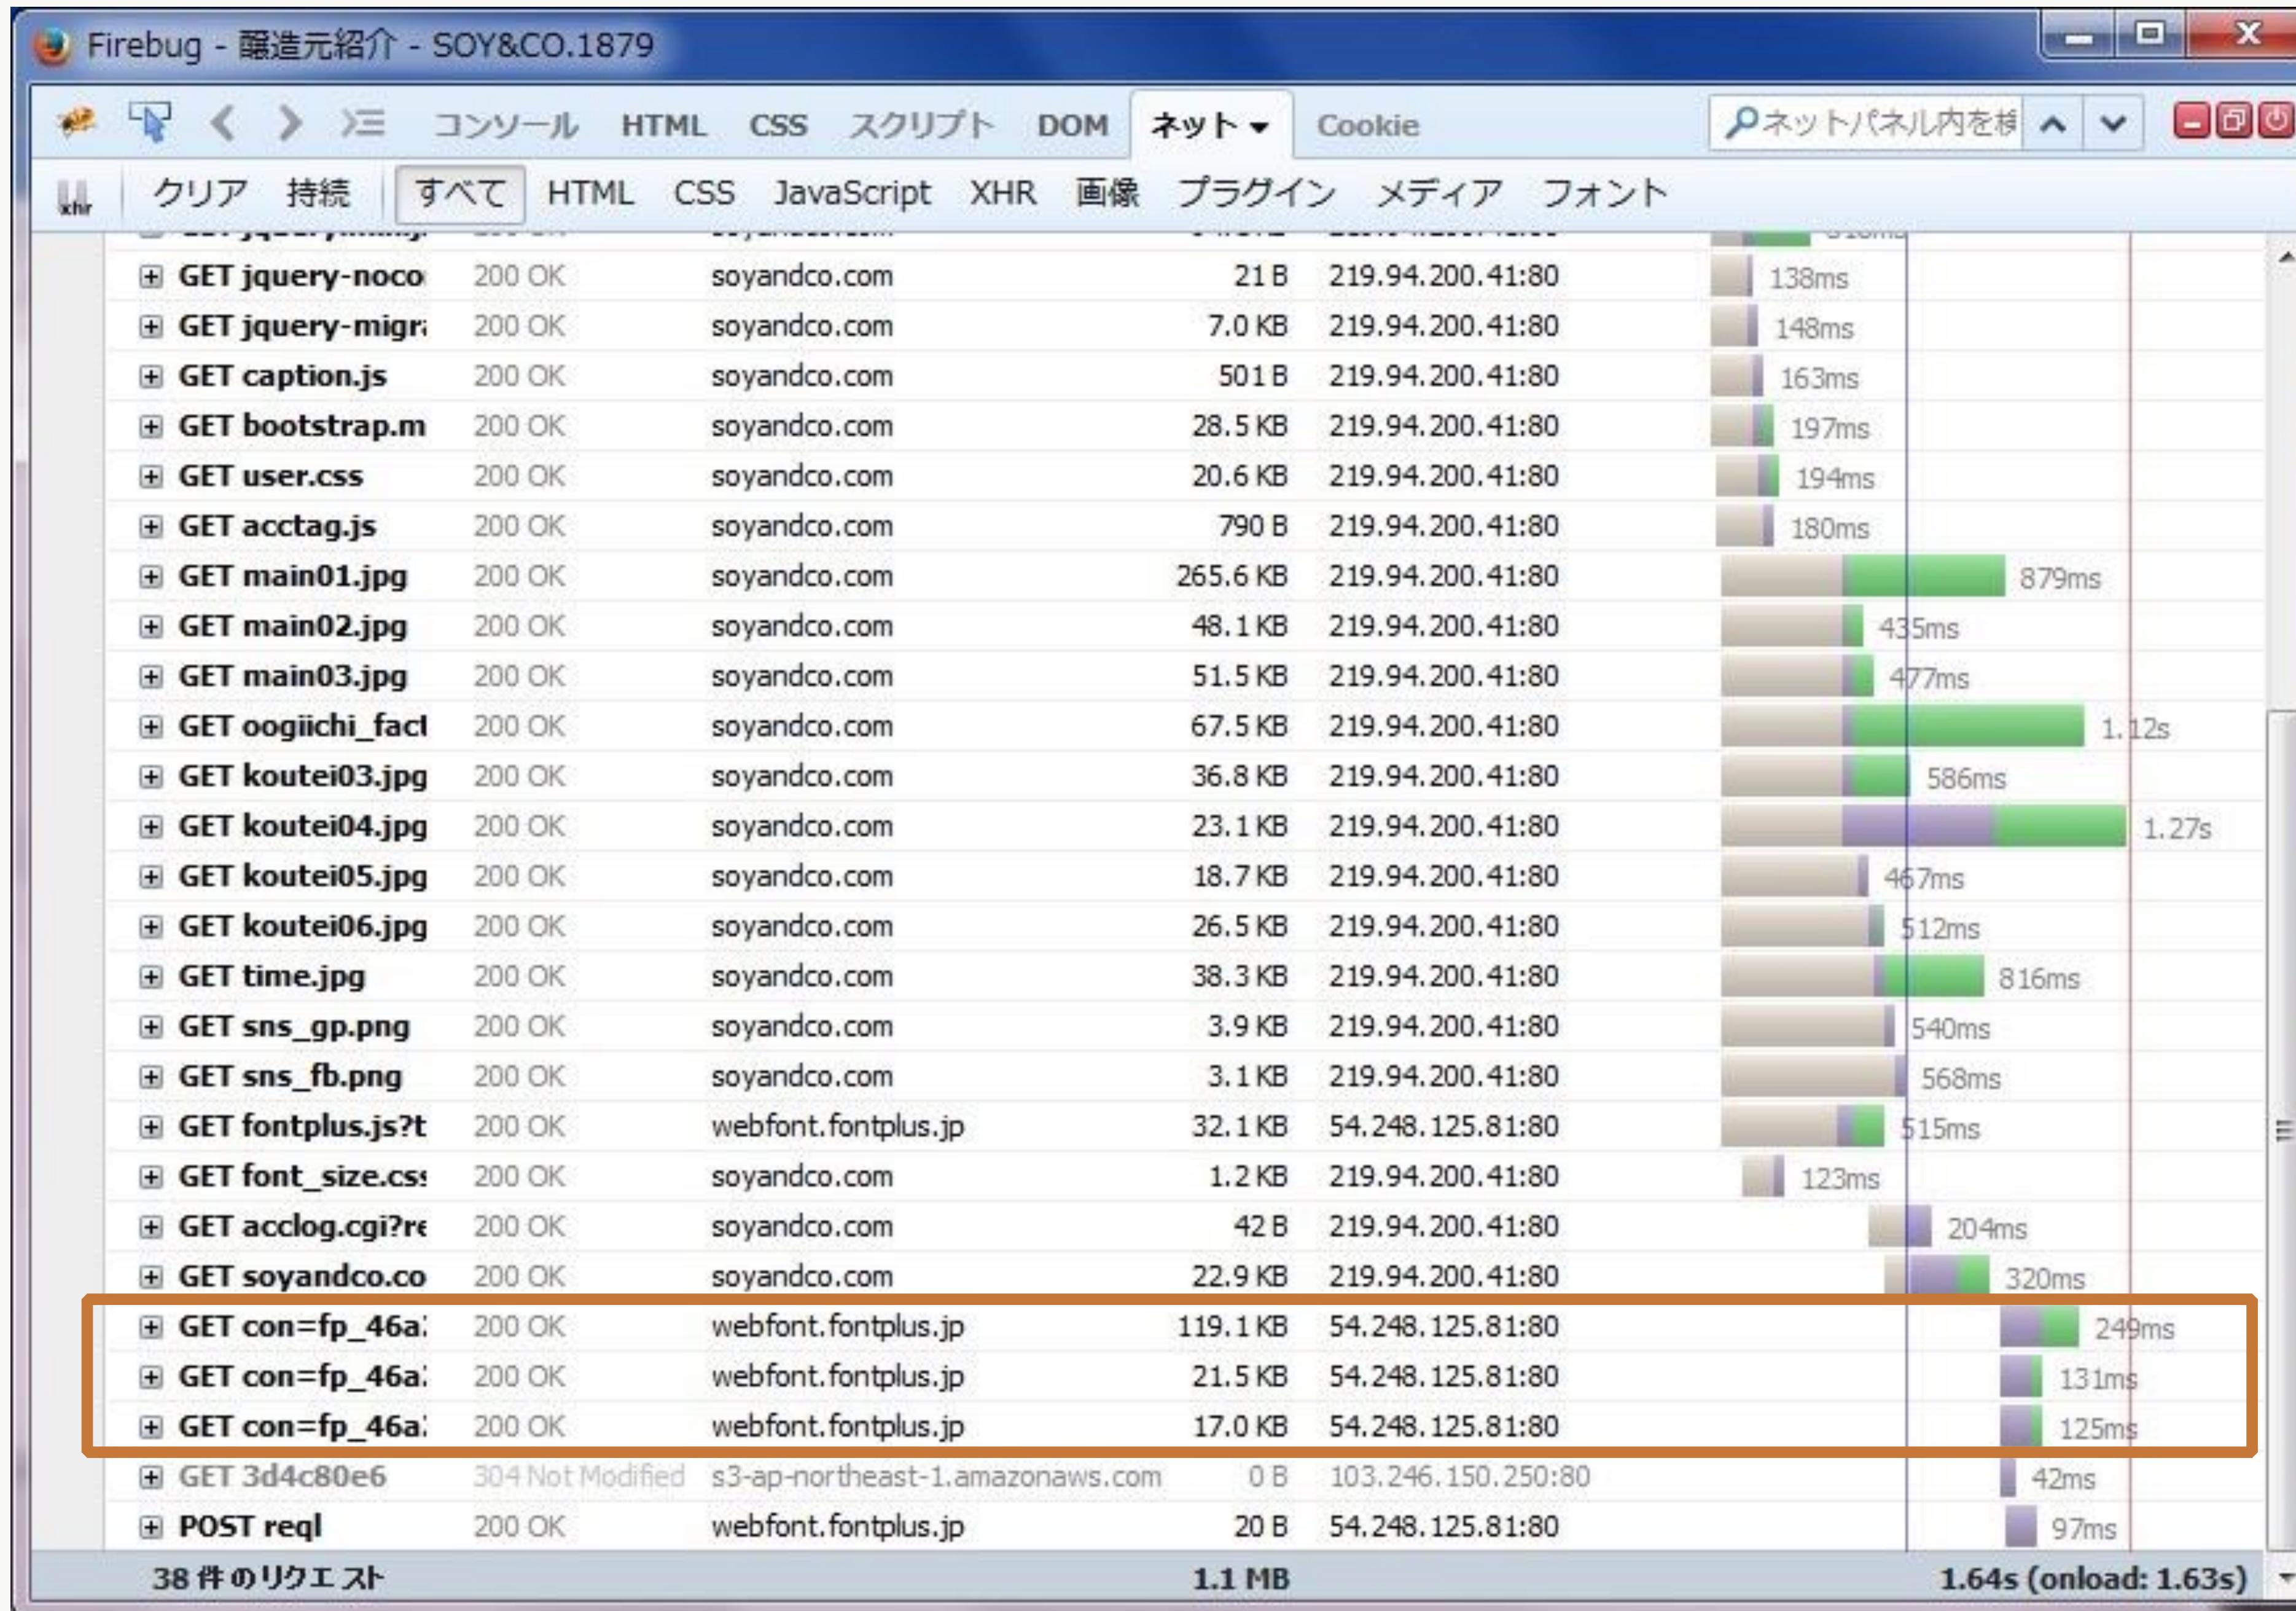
Firebug - 醸造元紹介 - SOY&CO.1879

コンソール HTML CSS スクリプト DOM ネット Cookie ネットパネル内を検

クリア 持続 すべて HTML CSS JavaScript XHR 画像 プラグイン メディア フォント

| | | | | | |
|---|---|---|---|---|---|
| GET jquery-noco | 200 OK | soyandco.com | 21 B | 219.94.200.41:80 | 138ms |
| GET jquery-migr | 200 OK | soyandco.com | 7.0 KB | 219.94.200.41:80 | 148ms |
| GET caption.js | 200 OK | soyandco.com | 501 B | 219.94.200.41:80 | 163ms |
| GET bootstrap.m | 200 OK | soyandco.com | 28.5 KB | 219.94.200.41:80 | 197ms |
| GET user.css | 200 OK | soyandco.com | 20.6 KB | 219.94.200.41:80 | 194ms |
| GET acctag.js | 200 OK | soyandco.com | 790 B | 219.94.200.41:80 | 180ms |
| GET main01.jpg | 200 OK | soyandco.com | 265.6 KB | 219.94.200.41:80 | 879ms |
| GET main02.jpg | 200 OK | soyandco.com | 48.1 KB | 219.94.200.41:80 | 435ms |
| GET main03.jpg | 200 OK | soyandco.com | 51.5 KB | 219.94.200.41:80 | 477ms |
| GET oogiichi_facl | 200 OK | soyandco.com | 67.5 KB | 219.94.200.41:80 | 1.12s |
| GET koutei03.jpg | 200 OK | soyandco.com | 36.8 KB | 219.94.200.41:80 | 586ms |
| GET koutei04.jpg | 200 OK | soyandco.com | 23.1 KB | 219.94.200.41:80 | 1.27s |
| GET koutei05.jpg | 200 OK | soyandco.com | 18.7 KB | 219.94.200.41:80 | 467ms |
| GET koutei06.jpg | 200 OK | soyandco.com | 26.5 KB | 219.94.200.41:80 | 512ms |
| GET time.jpg | 200 OK | soyandco.com | 38.3 KB | 219.94.200.41:80 | 816ms |
| GET sns_gp.png | 200 OK | soyandco.com | 3.9 KB | 219.94.200.41:80 | 540ms |
| GET sns_fb.png | 200 OK | soyandco.com | 3.1 KB | 219.94.200.41:80 | 568ms |
| GET fontplus.js?t | 200 OK | webfont.fontplus.jp | 32.1 KB | 54.248.125.81:80 | 515ms |
| GET font_size.css | 200 OK | soyandco.com | 1.2 KB | 219.94.200.41:80 | 123ms |
| GET acclog.cgi?re | 200 OK | soyandco.com | 42 B | 219.94.200.41:80 | 204ms |
| GET soyandco.co | 200 OK | soyandco.com | 22.9 KB | 219.94.200.41:80 | 320ms |
| GET con=fp_46a | 200 OK | webfont.fontplus.jp | 119.1 KB | 54.248.125.81:80 | 249ms |
| GET con=fp_46a | 200 OK | webfont.fontplus.jp | 21.5 KB | 54.248.125.81:80 | 131ms |
| GET con=fp_46a | 200 OK | webfont.fontplus.jp | 17.0 KB | 54.248.125.81:80 | 125ms |
| GET 3d4c80e6 | 304 Not Modified | s3-ap-northeast-1.amazonaws.com | 0 B | 103.246.150.250:80 | 42ms |
| POST reql | 200 OK | webfont.fontplus.jp | 20 B | 54.248.125.81:80 | 97ms |

38 件のリクエスト 1.1 MB 1.64s (onload: 1.63s)